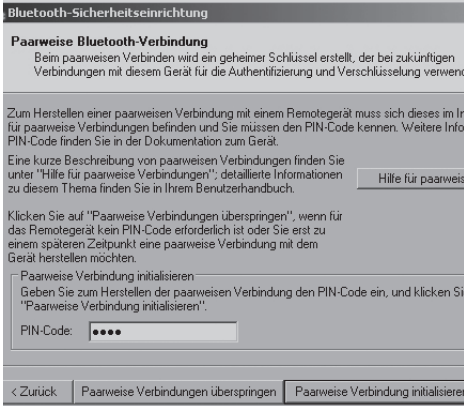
Bluetooth-Sicherheitseinrichtung

Paarweise Bluetooth-Verbindung

Beim paarweisen Verbinden wird ein geheimer Schlüssel erstellt, der bei zukünftigen Verbindungen mit diesem Gerät für die Authentifizierung und Verschlüsselung verwend

Zum Herstellen einer paarweisen Verbindung mit einem Remotegerät muss sich dieses im In für paarweise Verbindungen befinden und Sie müssen den PIN-Code kennen. Weitere Info PIN-Code finden Sie in der Dokumentation zum Gerät.

Eine kurze Beschreibung von paarweisen Verbindungen finden Sie unter "Hilfe für paarweise Verbindungen"; detaillierte Informationen zu diesem Thema finden Sie in Ihrem Benutzerhandbuch.

Hilfe für paarweis

Klicken Sie auf "Paarweise Verbindungen überspringen", wenn für das Remotegerät kein PIN-Code erforderlich ist oder Sie erst zu einem späteren Zeitpunkt eine paarweise Verbindung mit dem Gerät herstellen möchten.

Paarweise Verbindung initialisieren

Geben Sie zum Herstellen der paarweisen Verbindung den PIN-Code ein, und klicken Si "Paarweise Verbindung initialisieren".

PIN-Code: ●●●●

< Zurück

Paarweise Verbindungen überspringen

Paarweise Verbindung initialisiere